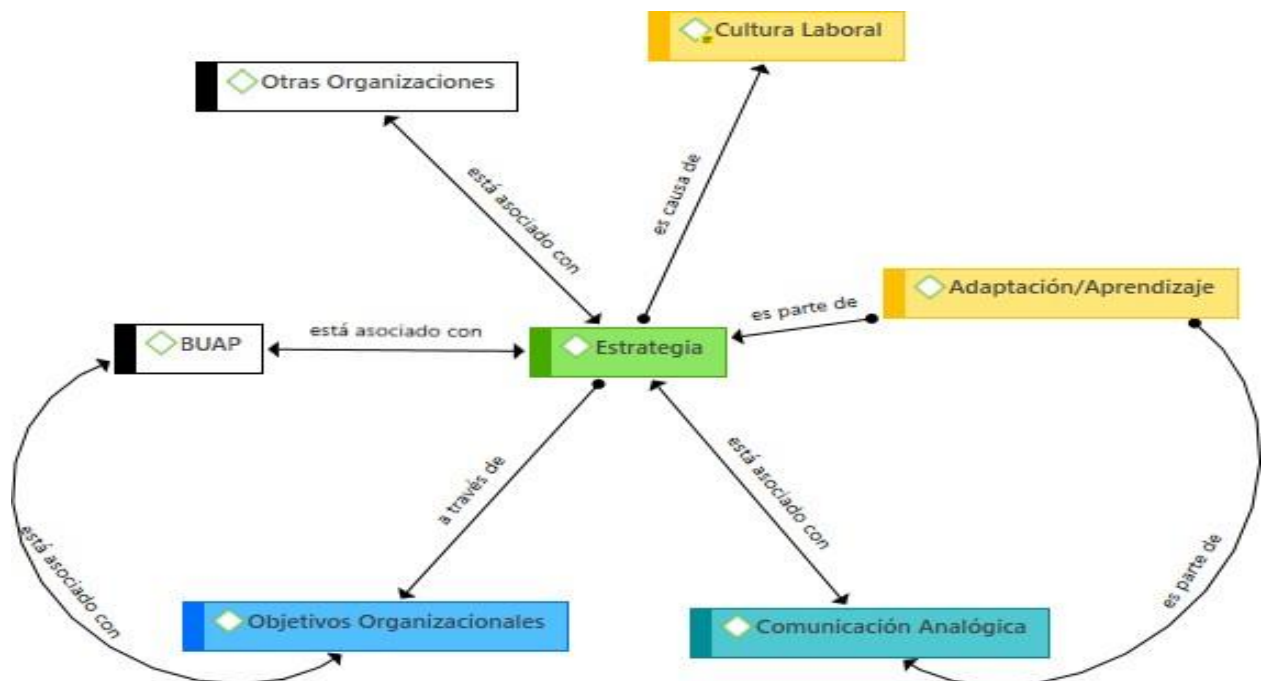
Cultura Laboral

Otras Organizaciones

está asociado con

es causa de

Adaptación/Aprendizaje

es parte de

BUAP

está asociado con

Estrategia

a través de

está asociado con

está asociado con

es parte de

Objetivos Organizacionales

Comunicación Analógica